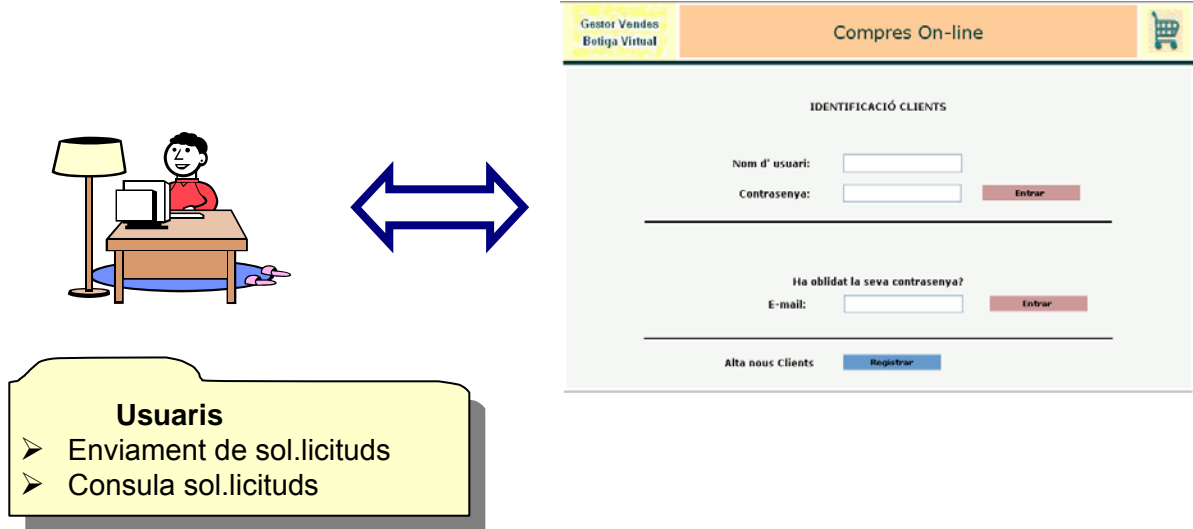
Gestor Vendes
Botiga Virtual

Compres On-line

IDENTIFICACIÓ CLIENTS

Nom d' usuari:

Contrasenya:

Entrar

Ha oblidat la seva contrasenya?

E-mail:

Entrar

Alta nous Clients

Registrar

Usuaris
- Enviament de sol.licituds
- Consula sol.licituds